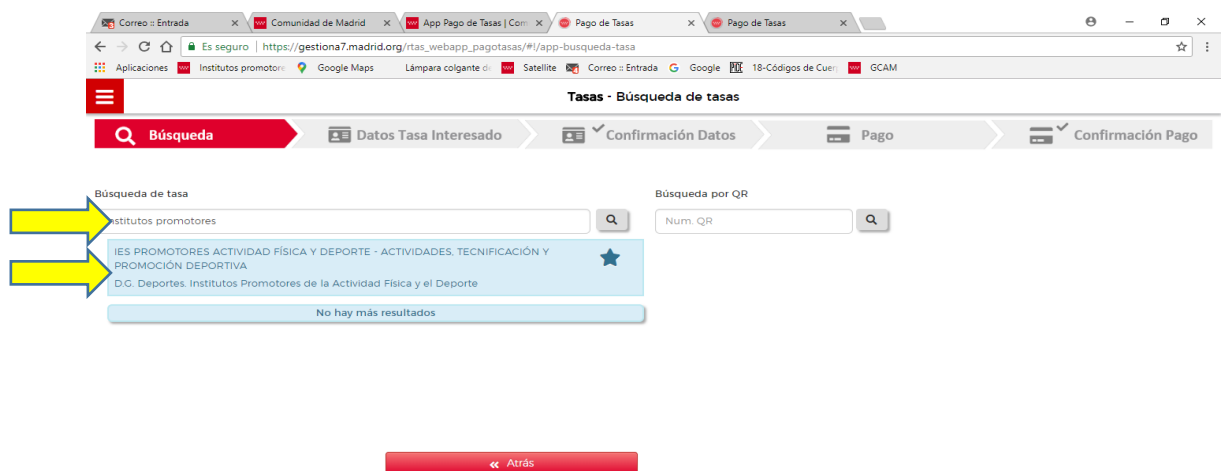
Correo :: Entrada ×
Comunidad de Madrid ×
App Pago de Tasas | Com ×
Pago de Tasas ×
Pago de Tasas ×

Es seguro | https://gestiona7.madrid.org/rtas_webapp_pagotasas/#!/app-busqueda-tasa

Aplicaciones
Institutos promotore
Google Maps
Lámpara colgante d
Satellite
Correo :: Entrada
Google
18-Códigos de Cuen
GCAM

Tasas - Búsqueda de tasas

Búsqueda
Datos Tasa Interesado
Confirmación Datos
Pago
Confirmación Pago

Búsqueda de tasa
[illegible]stitutos promotores

Búsqueda por QR
Num. QR

IES PROMOTORES ACTIVIDAD FÍSICA Y DEPORTE - ACTIVIDADES, TECNIFICACIÓN Y PROMOCIÓN DEPORTIVA
D.G. Deportes. Institutos Promotores de la Actividad Física y el Deporte

No hay más resultados

« Atrás